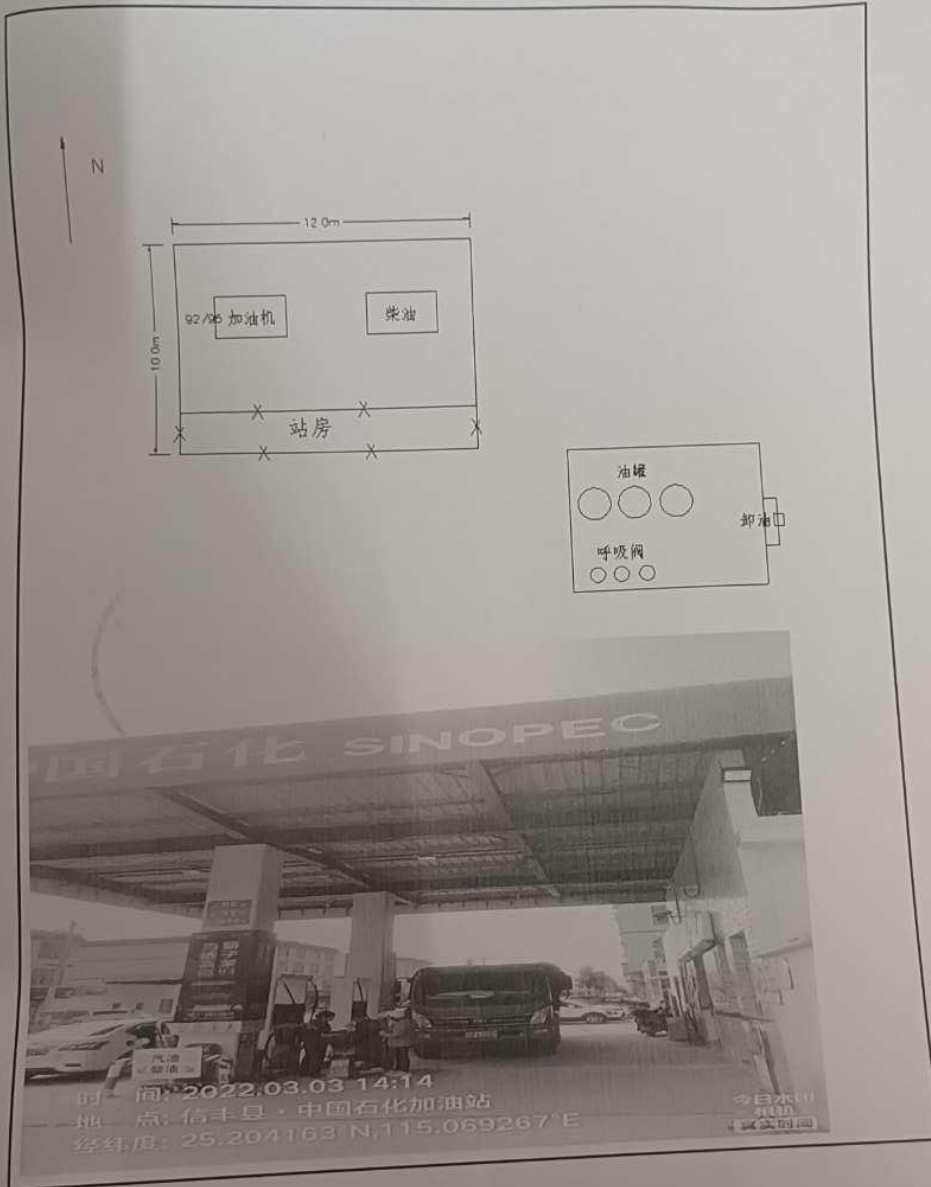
N

12.0m

10.0m

92/95 加油机

柴油

站房

油罐

卸油

呼吸阀

中国石化 SINOPEC

汽油
柴油

时　间: 2022.03.03 14:14
地　点: 信丰县 · 中国石化加油站
经纬度: 25.204163 N,115.069267 E

今日水印
相机
真实时间